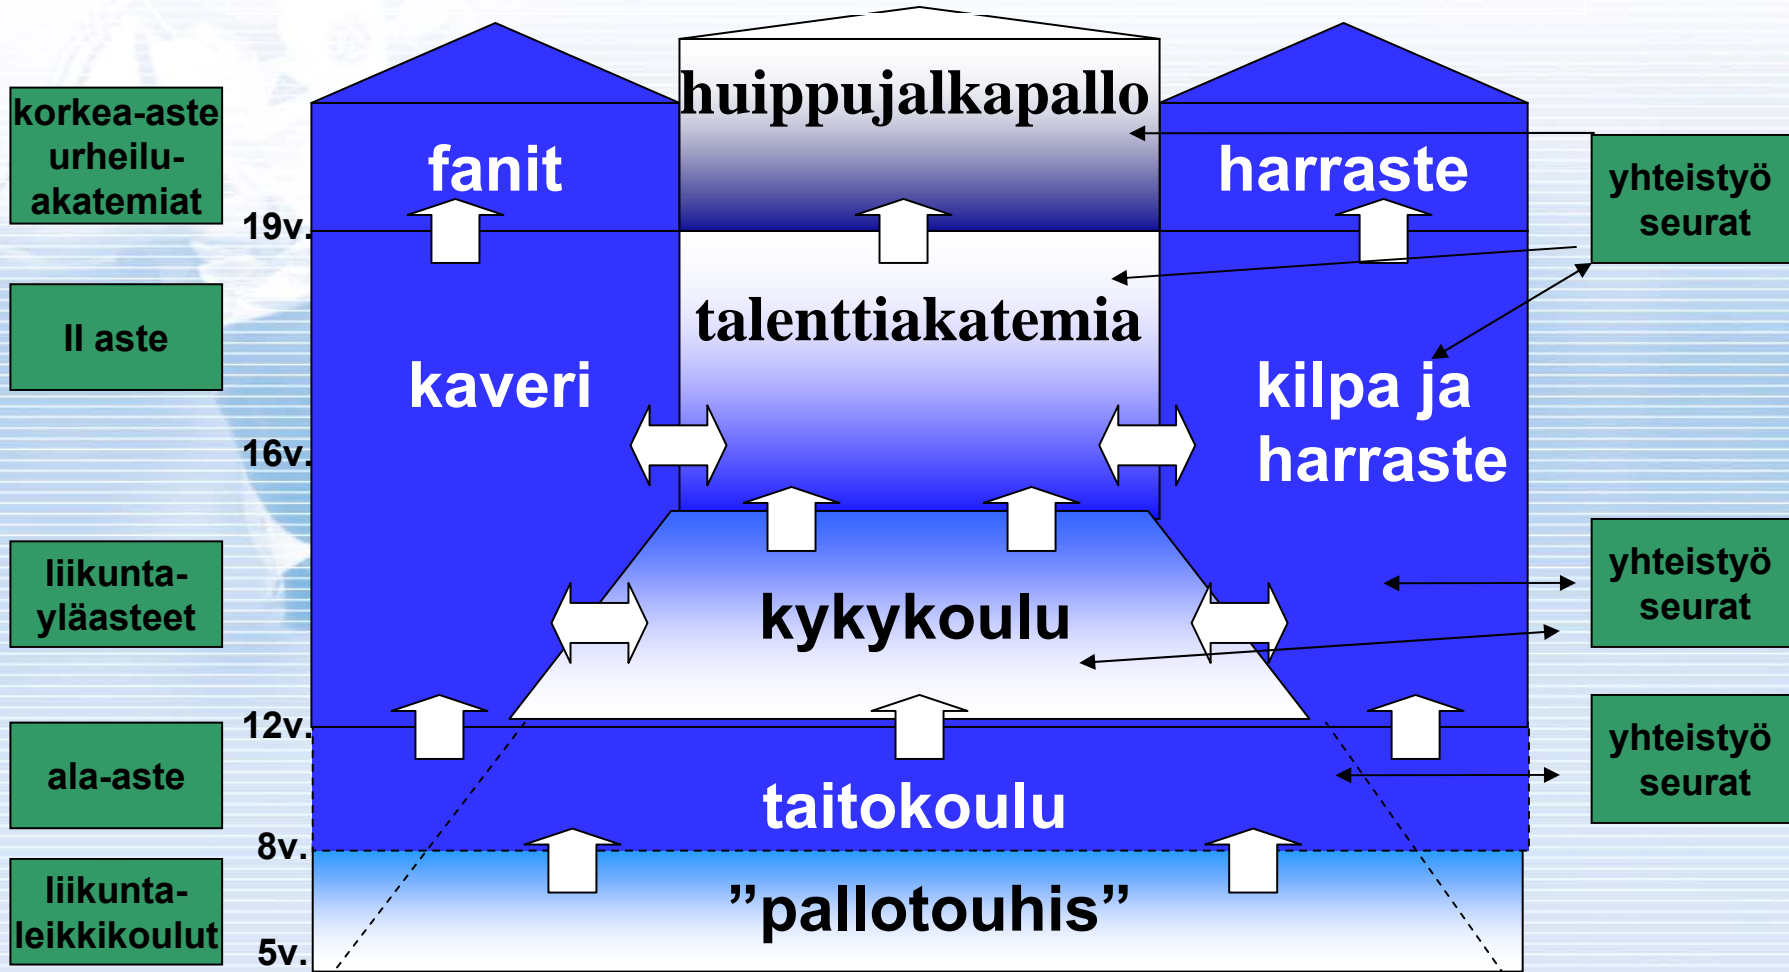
korkea-aste urheilu-akatemiat

II aste

liikunta-yläasteet

ala-aste

liikunta-leikkikoulut

huippujalkapallo

fanit

harraste

yhteistyö seurat

19v.

talenttiakatemia

kaveri

kilpa ja harraste

16v.

kykykoulu

yhteistyö seurat

12v.

yhteistyö seurat

taitokoulu

8v.

”pallotouhis”

5v.